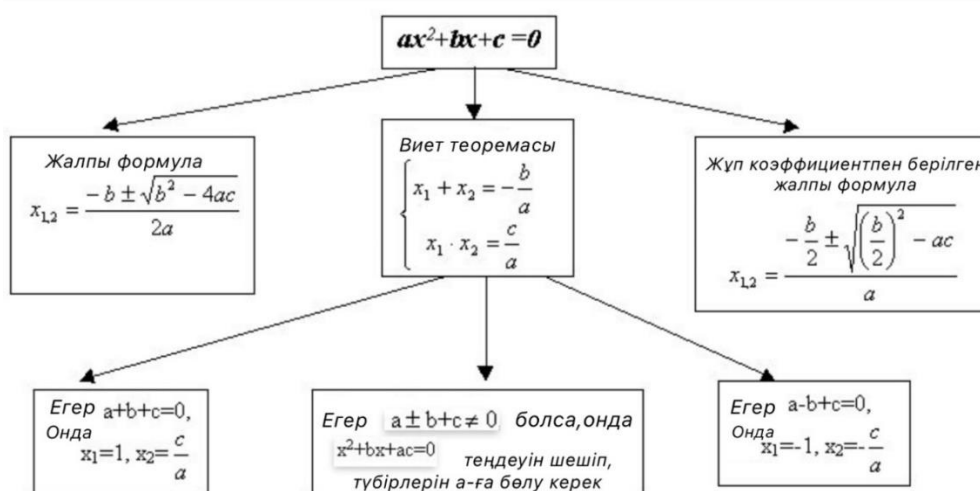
$ax^2+bx+c=0$

Жалпы формула
$x_{1,2} = \frac{-b \pm \sqrt{b^2-4ac}}{2a}$

Виет теоремасы
$\begin{cases} x_1 + x_2 = -\frac{b}{a} \\ x_1 \cdot x_2 = \frac{c}{a} \end{cases}$

Жұп коэффициентпен берілген жалпы формула
$x_{1,2} = \frac{-\frac{b}{2} \pm \sqrt{\left(\frac{b}{2}\right)^2 - ac}}{a}$

Егер $a+b+c=0$,
Онда $x_1=1$, $x_2=\frac{c}{a}$

Егер $a \pm b+c \neq 0$ болса,онда $x^2+bx+ac=0$ теңдеуін шешіп, түбірлерін а-ға бөлу керек

Егер $a-b+c=0$,
Онда $x_1=-1$, $x_2=-\frac{c}{a}$